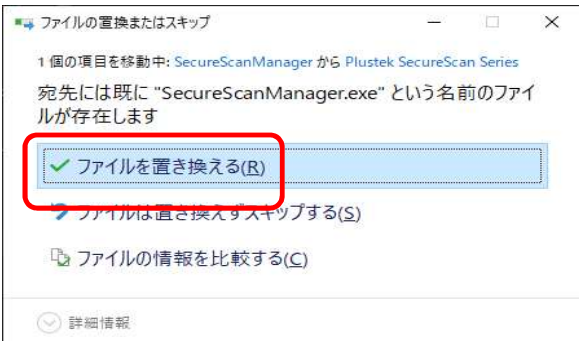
ファイルの置換またはスキップ

1 個の項目を移動中: SecureScanManager から Plustek SecureScan Series

宛先には既に "SecureScanManager.exe" という名前のファイルが存在します

✓ ファイルを置き換える(R)

ファイルは置き換えずスキップする(S)

ファイルの情報を比較する(C)

詳細情報